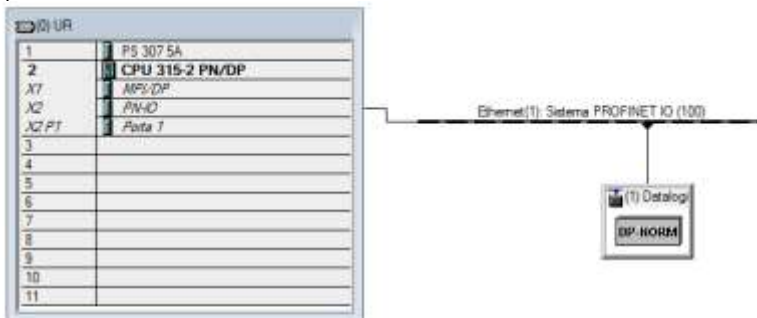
(0) UR

| | |
|---|---|
| 1 | PS 307 5A |
| 2 | CPU 315-2 PN/DP |
| X1 | MPI/DP |
| X2 | PN-IO |
| X2 P1 | Porta 1 |
| 3 | |
| 4 | |
| 5 | |
| 6 | |
| 7 | |
| 8 | |
| 9 | |
| 10 | |
| 11 | |

Ethernet(1): Sistema PROFINET IO (100)

(1) Datalogi

DP-NORM